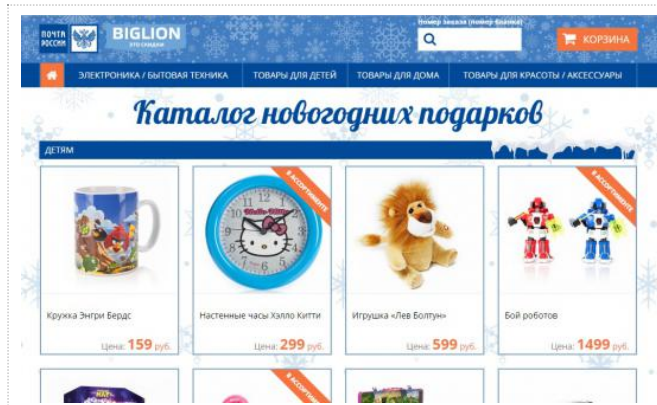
ПОЧТА РОССИИ

BIGLION
ЭТО СКИДКИ

Номер заказа (номер бланка)

КОРЗИНА

ЭЛЕКТРОНИКА / БЫТОВАЯ ТЕХНИКА | ТОВАРЫ ДЛЯ ДЕТЕЙ | ТОВАРЫ ДЛЯ ДОМА | ТОВАРЫ ДЛЯ КРАСОТЫ / АКСЕССУАРЫ

Каталог новогодних подарков

ДЕТЯМ

Кружка Энгри Бердс
Цена: 159 руб.

В АССОРТИМЕНТЕ
Hello Kitty
Настенные часы Хэлло Китти
Цена: 299 руб.

Игрушка «Лев Болтун»
Цена: 599 руб.

В АССОРТИМЕНТЕ
Бой роботов
Цена: 1499 руб.

В АССОРТИМЕНТЕ